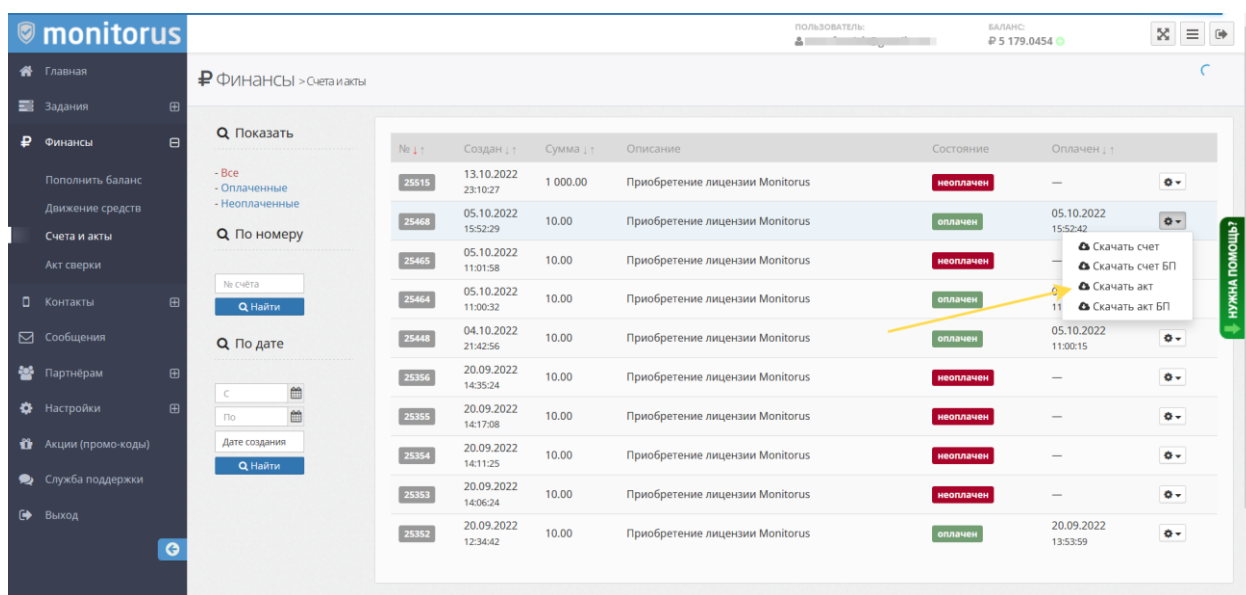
monitorus

ПОЛЬЗОВАТЕЛЬ: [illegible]
БАЛАНС: ₽ 5 179.0454

Главная
Задания
Финансы
Пополнить баланс
Движение средств
Счета и акты
Акт сверки
Контакты
Сообщения
Партнёрам
Настройки
Акции (промо-коды)
Служба поддержки
Выход

₽ Финансы > Счета и акты

Показать
- Все
- Оплаченные
- Неоплаченные

По номеру
№ счёта
Найти

По дате
С
По
Дата создания
Найти

| № | Создан | Сумма | Описание | Состояние | Оплачен | |
|---|---|---|---|---|---|---|
| 25515 | 13.10.2022 23:10:27 | 1 000.00 | Приобретение лицензии Monitorus | неоплачен | — | |
| 25468 | 05.10.2022 15:52:29 | 10.00 | Приобретение лицензии Monitorus | оплачен | 05.10.2022 15:52:42 | |
| 25465 | 05.10.2022 11:01:58 | 10.00 | Приобретение лицензии Monitorus | неоплачен | — | |
| 25464 | 05.10.2022 11:00:32 | 10.00 | Приобретение лицензии Monitorus | оплачен | 0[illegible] 11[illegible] | |
| 25448 | 04.10.2022 21:42:56 | 10.00 | Приобретение лицензии Monitorus | оплачен | 05.10.2022 11:00:15 | |
| 25356 | 20.09.2022 14:35:24 | 10.00 | Приобретение лицензии Monitorus | неоплачен | — | |
| 25355 | 20.09.2022 14:17:08 | 10.00 | Приобретение лицензии Monitorus | неоплачен | — | |
| 25354 | 20.09.2022 14:11:25 | 10.00 | Приобретение лицензии Monitorus | неоплачен | — | |
| 25353 | 20.09.2022 14:06:24 | 10.00 | Приобретение лицензии Monitorus | неоплачен | — | |
| 25352 | 20.09.2022 12:34:42 | 10.00 | Приобретение лицензии Monitorus | оплачен | 20.09.2022 13:53:59 | |

Скачать счет
Скачать счет БП
Скачать акт
Скачать акт БП

НУЖНА ПОМОЩЬ?